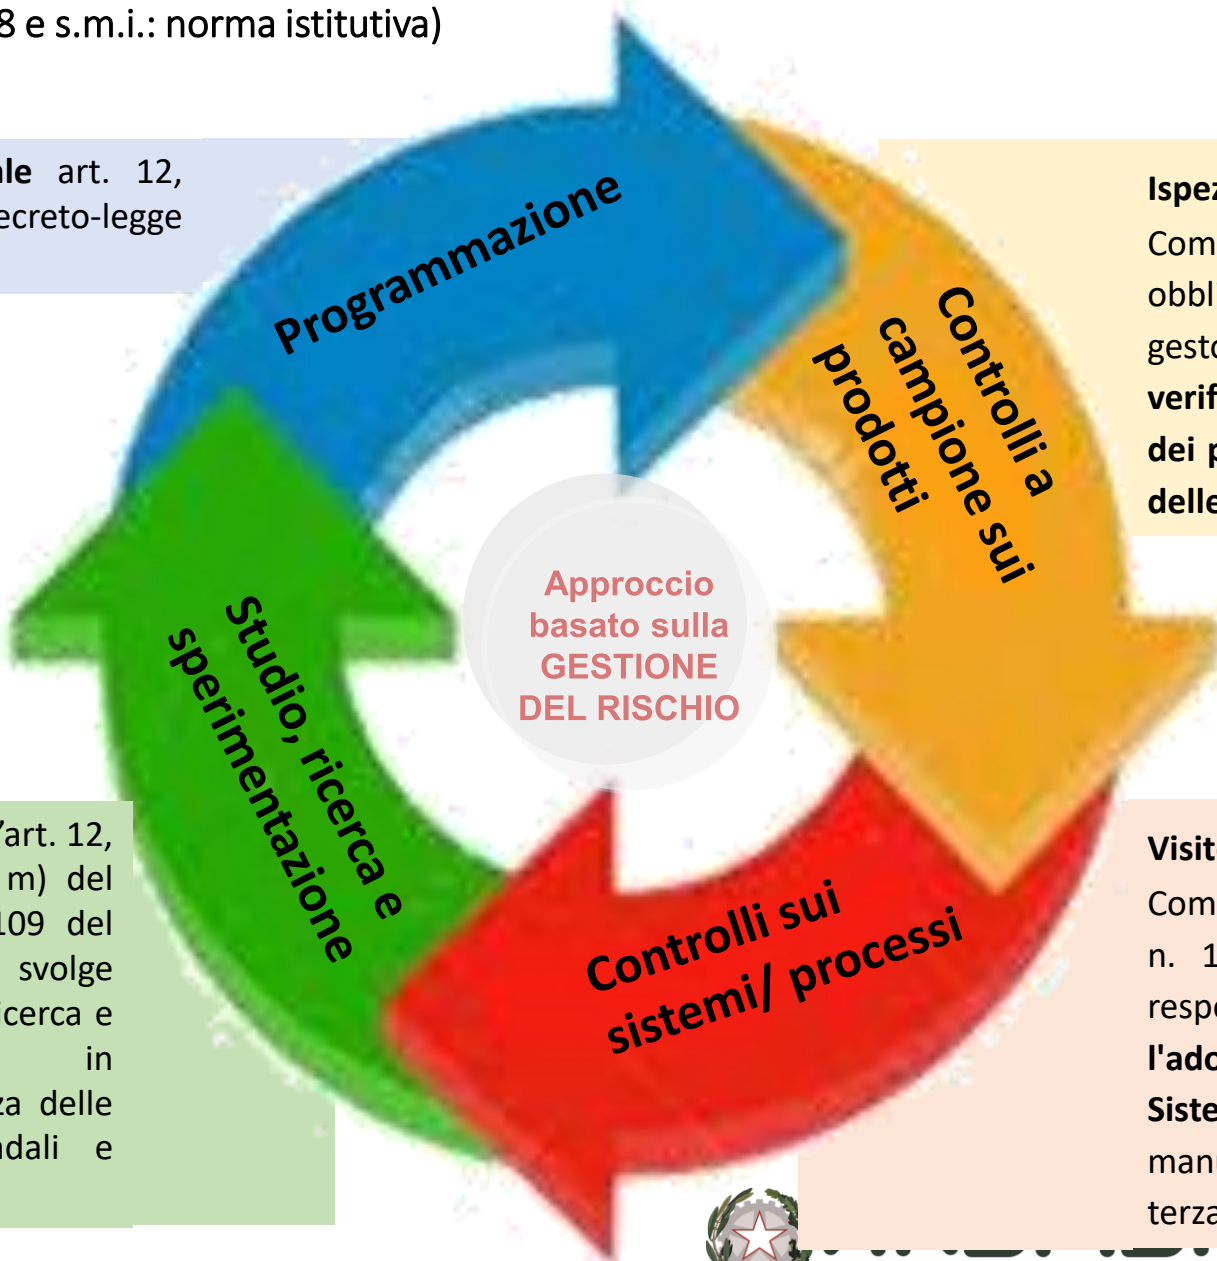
8 e s.m.i.: norma istitutiva)

ale art. 12, ecreto-legge

Programmazione

Ispez
Com
obbl
gesto
verif
dei p
delle

Controlli a campione sui prodotti

Approccio basato sulla GESTIONE DEL RISCHIO

Studio, ricerca e sperimentazione

'art. 12, m) del 109 del svolge icerca e in za delle dali e

Controlli sui sistemi/ processi

Visit
Com
n. 1
respo
l'ado
Siste
man
terza